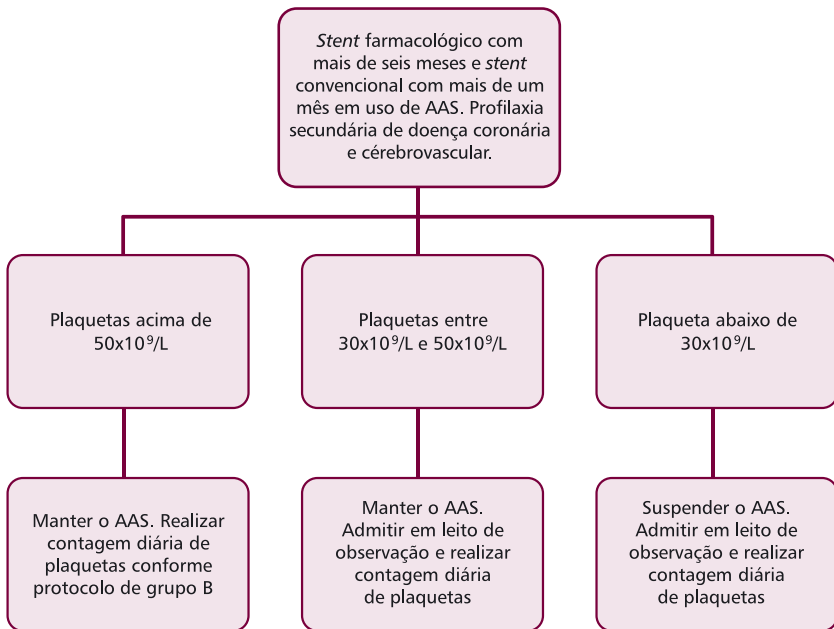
Stent farmacológico com mais de seis meses e stent convencional com mais de um mês em uso de AAS. Profilaxia secundária de doença coronária e cérebrovascular.

Plaquetas acima de $50x10^9/L$

Plaquetas entre $30x10^9/L$ e $50x10^9/L$

Plaqueta abaixo de $30x10^9/L$

Manter o AAS. Realizar contagem diária de plaquetas conforme protocolo de grupo B

Manter o AAS. Admitir em leito de observação e realizar contagem diária de plaquetas

Suspender o AAS. Admitir em leito de observação e realizar contagem diária de plaquetas